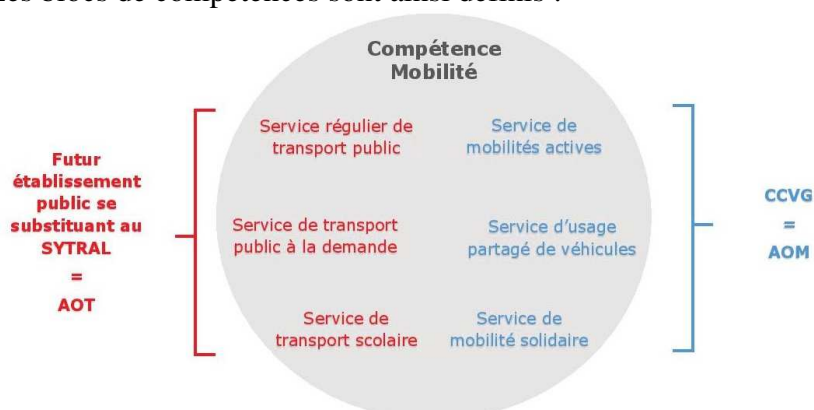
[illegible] blocs de compétences sont ainsi définis :

Compétence Mobilité

Futur établissement public se substituant au SYTRAL = AOT

Service régulier de transport public

Service de mobilités actives

Service de transport public à la demande

Service d'usage partagé de véhicules

Service de transport scolaire

Service de mobilité solidaire

CCVG = AOM